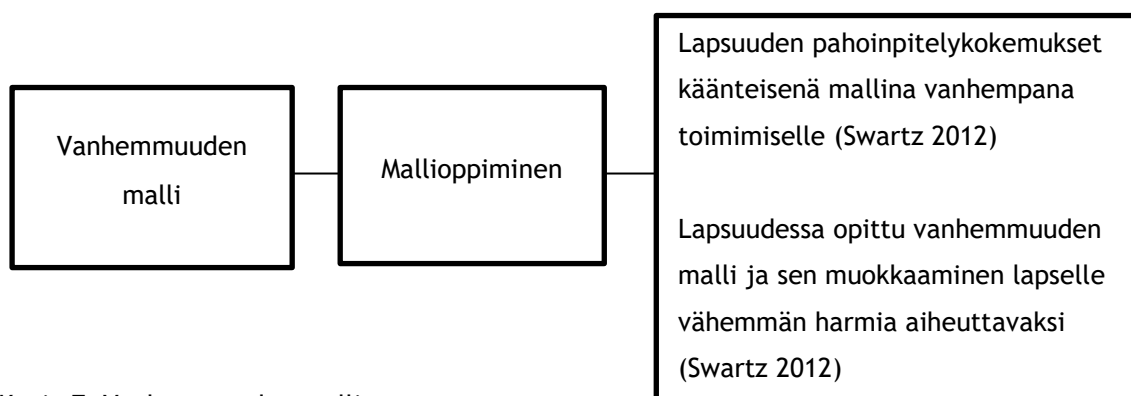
Vanhemmuuden malli

Mallioppiminen

Lapsuuden pahoinpitelykokemukset käänteisenä mallina vanhempana toimimiselle (Swartz 2012)

Lapsuudessa opittu vanhemmuuden malli ja sen muokkaaminen lapselle vähemmän harmia aiheuttavaksi (Swartz 2012)

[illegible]